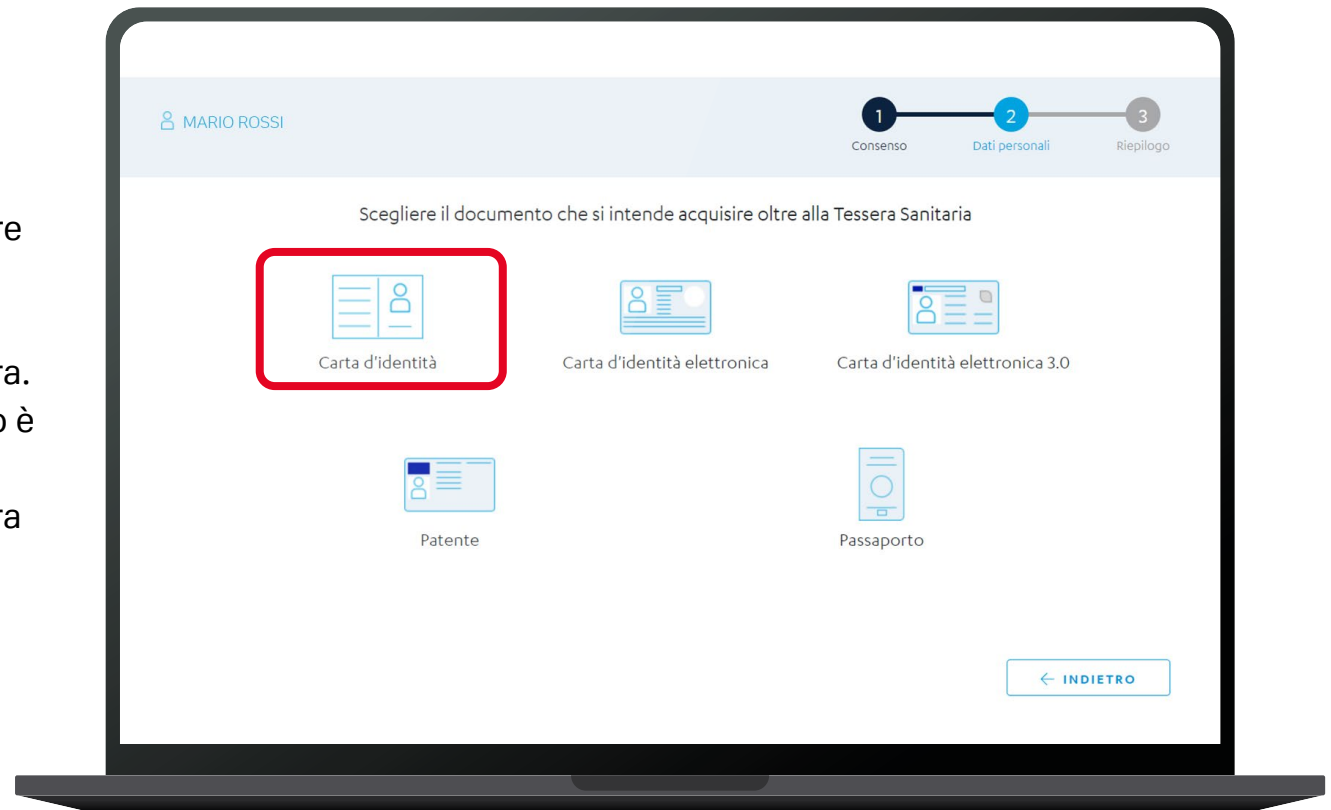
re

ra.
o è

ra

MARIO ROSSI

1 Consenso
2 Dati personali
3 Riepilogo

Scegliere il documento che si intende acquisire oltre alla Tessera Sanitaria

Carta d'identità

Carta d'identità elettronica

Carta d'identità elettronica 3.0

Patente

Passaporto

← INDIETRO